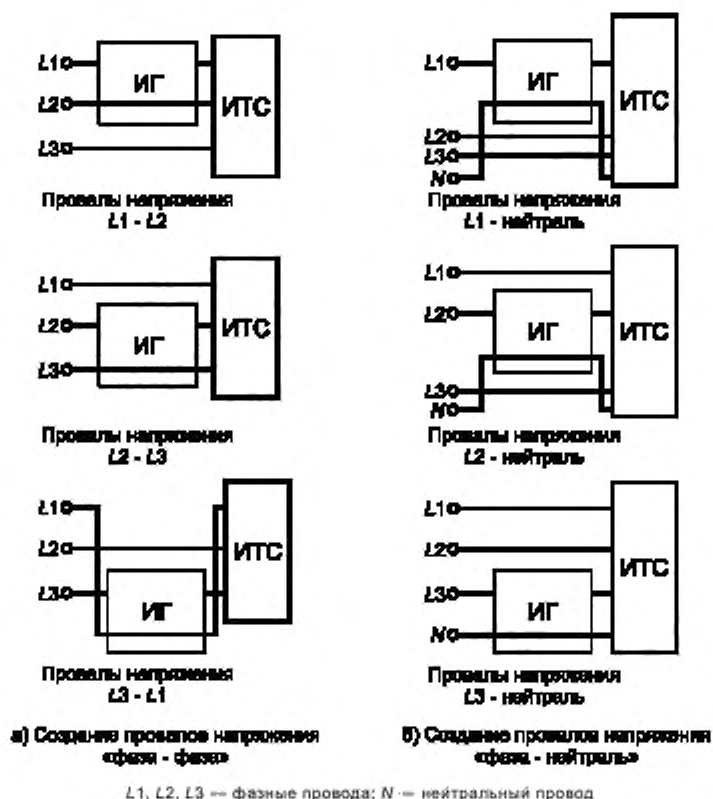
L1
ИГ
ИТС
L2
L3
Провалы напряжения
L1 - L2

L1
ИГ
ИТС
L2
L3
N
Провалы напряжения
L1 - нейтраль

L1
L2
ИГ
ИТС
L3
Провалы напряжения
L2 - L3

L1
L2
ИГ
ИТС
L3
N
Провалы напряжения
L2 - нейтраль

L1
L2
ИТС
L3
ИГ
Провалы напряжения
L3 - L1

L1
L2
ИТС
L3
ИГ
N
Провалы напряжения
L3 - нейтраль

а) Создание провалов напряжения «фаза - фаза»

б) Создание провалов напряжения «фаза - нейтраль»

L1, L2, L3 — фазные провода; N — нейтральный провод